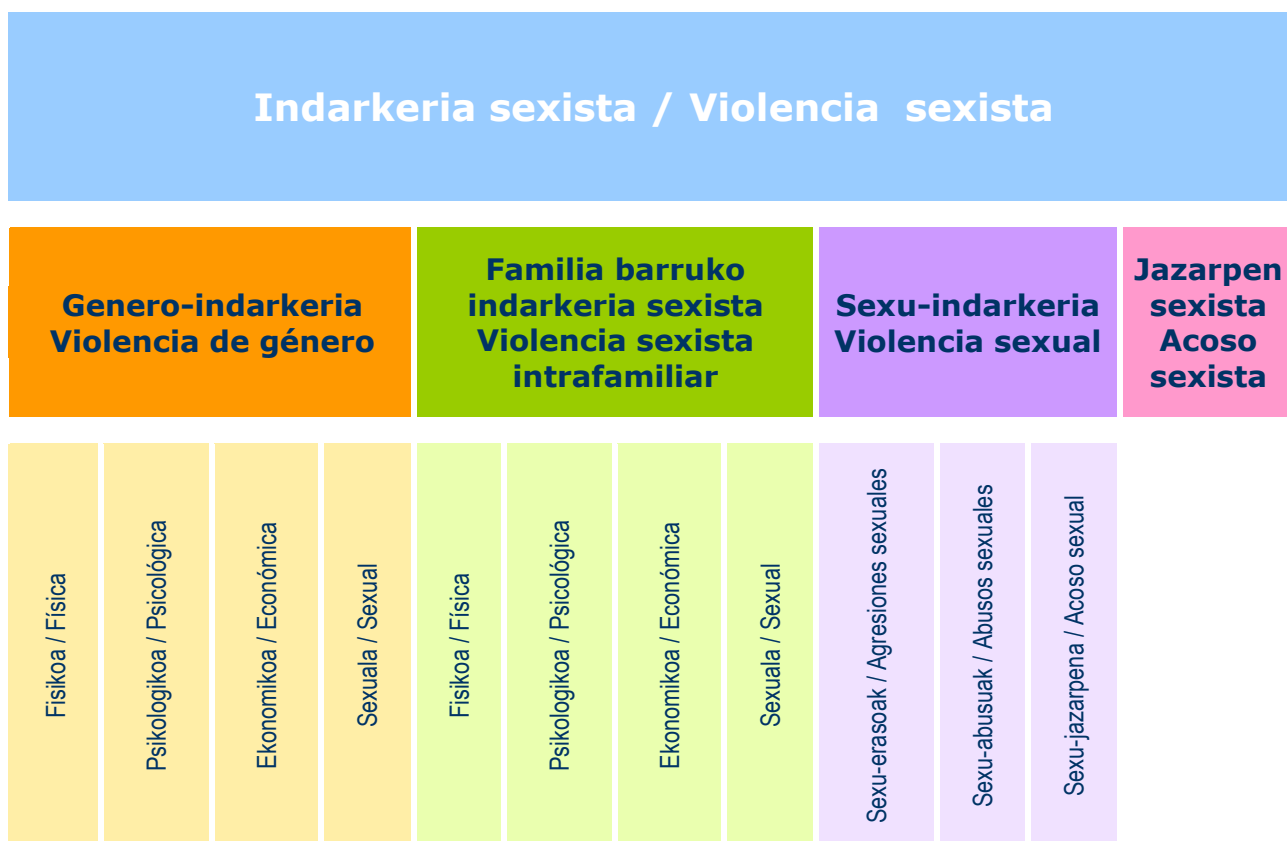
Indarkeria sexista / Violencia sexista

Genero-indarkeria
Violencia de género

Familia barruko indarkeria sexista
Violencia sexista intrafamiliar

Sexu-indarkeria
Violencia sexual

Jazarpen sexista
Acoso sexista

Fisikoa / Física

Psikologikoa / Psicológica

Ekonomikoa / Económica

Sexuala / Sexual

Fisikoa / Física

Psikologikoa / Psicológica

Ekonomikoa / Económica

Sexuala / Sexual

Sexu-erasoak / Agresiones sexuales

Sexu-abusuak / Abusos sexuales

Sexu-jazarpena / Acoso sexual